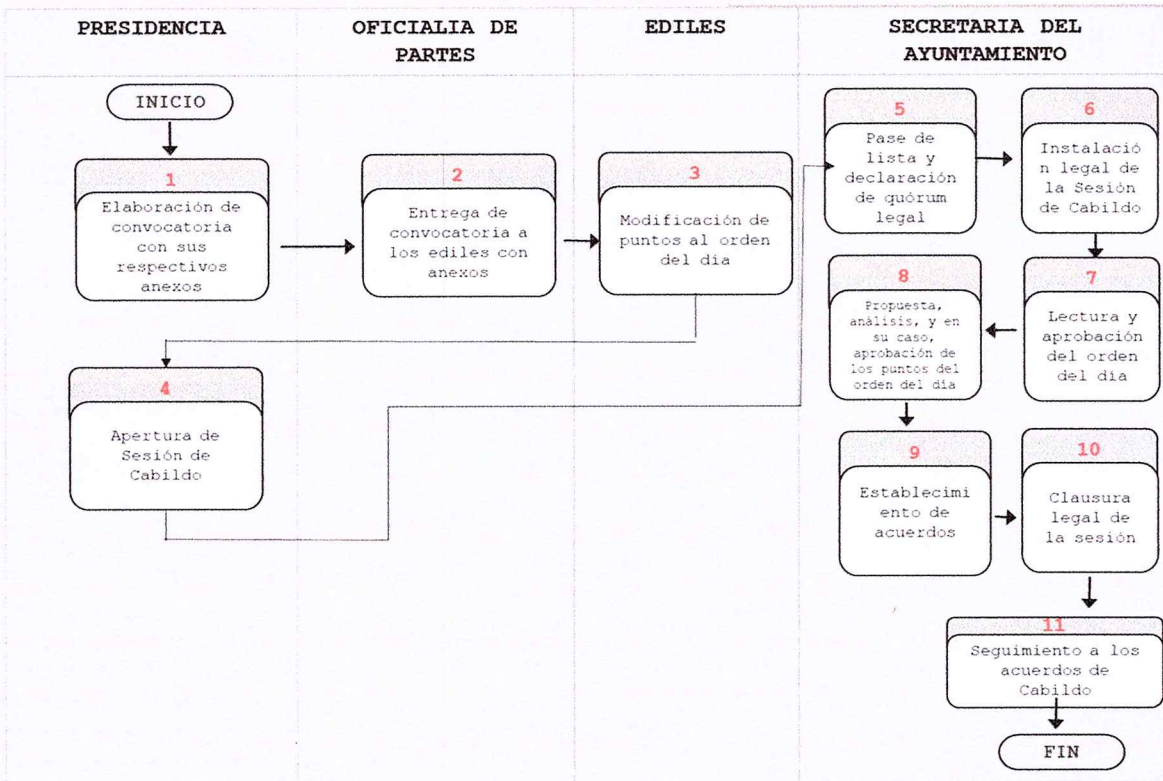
| PRESIDENCIA | OFICIALIA DE PARTES | EDILES | SECRETARIA DEL AYUNTAMIENTO |
|---|---|---|---|

INICIO

1
Elaboración de convocatoria con sus respectivos anexos

2
Entrega de convocatoria a los ediles con anexos

3
Modificación de puntos al orden del día

4
Apertura de Sesión de Cabildo

5
Pase de lista y declaración de quórum legal

6
Instalación legal de la Sesión de Cabildo

7
Lectura y aprobación del orden del día

8
Propuesta, análisis, y en su caso, aprobación de los puntos del orden del día

9
Establecimiento de acuerdos

10
Clausura legal de la sesión

11
Seguimiento a los acuerdos de Cabildo

FIN